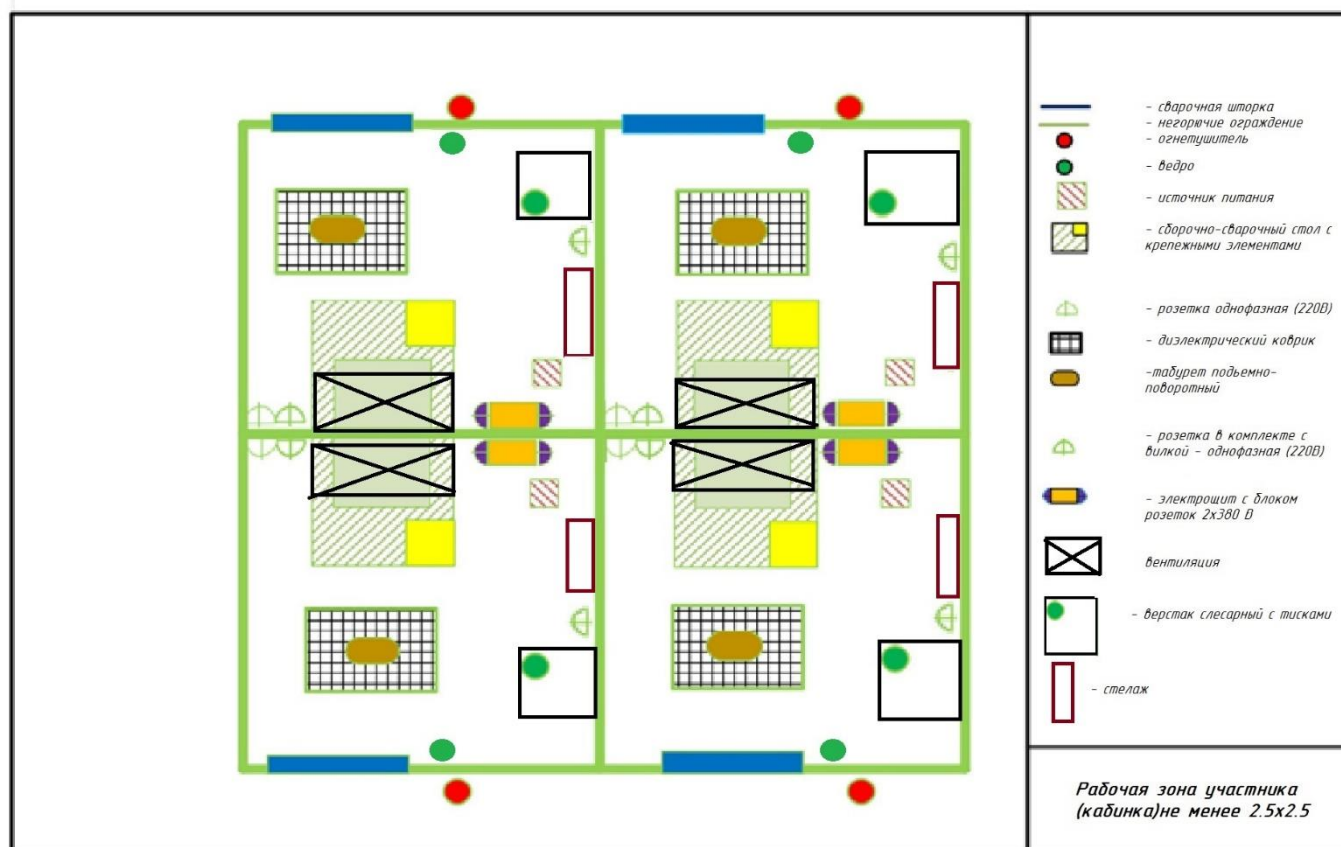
- сварочная шторка
- негорючие ограждение
- огнетушитель
- ведро
- источник питания
- сборочно-сварочный стол с крепежными элементами
- розетка однофазная (220В)
- диэлектрический коврик
-табурет подьемно-поворотный
- розетка в комплекте с вилкой - однофазная (220В)
- электрощит с блоком розеток 2х380 В
вентиляция
- верстак слесарный с тисками
- стелаж

Рабочая зона участника (кабинка)не менее 2.5х2.5